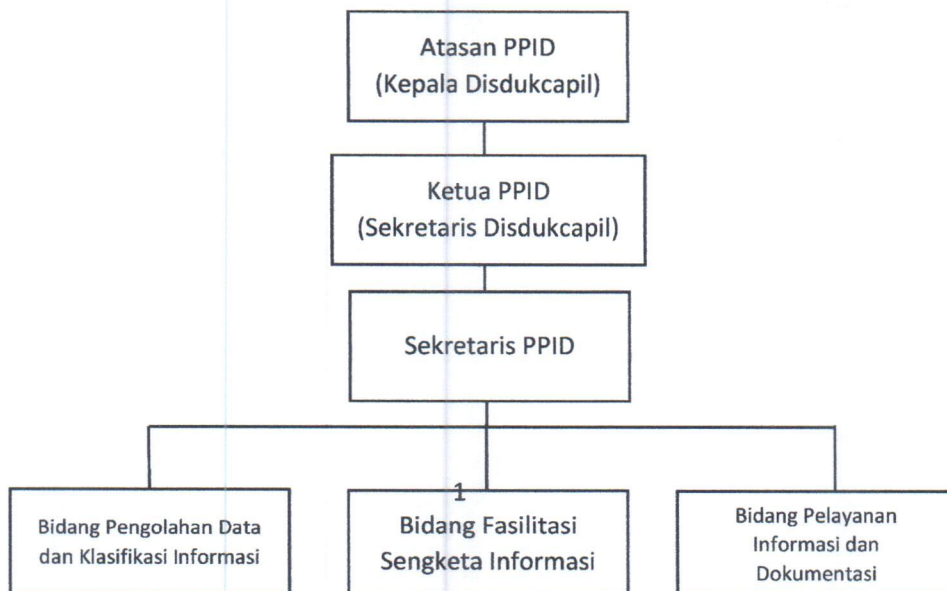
Atasan PPID
(Kepala Disdukcapil)

Ketua PPID
(Sekretaris Disdukcapil)

Sekretaris PPID

Bidang Pengolahan Data dan Klasifikasi Informasi

1
Bidang Fasilitasi Sengketa Informasi

Bidang Pelayanan Informasi dan Dokumentasi